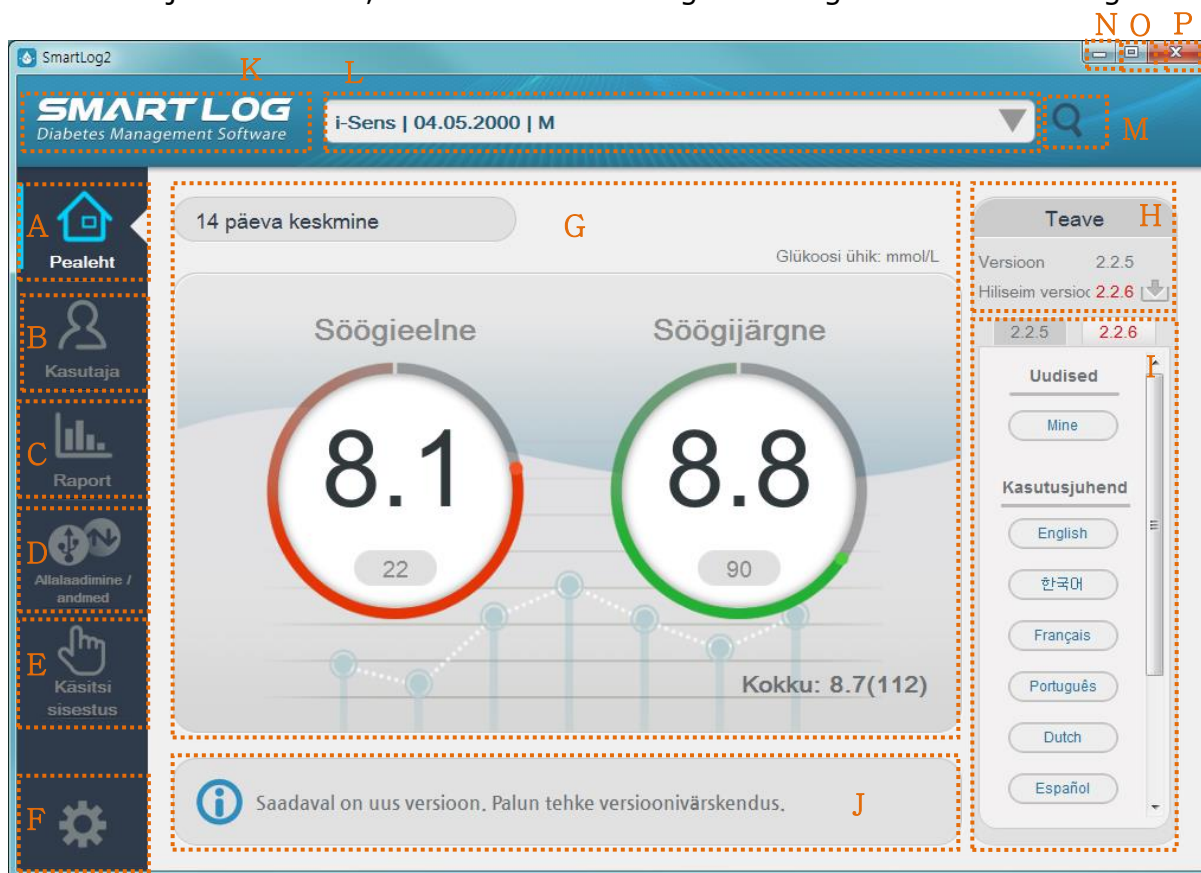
N O P

SmartLog2

K L

SMART LOG
Diabetes Management Software

i-Sens | 04.05.2000 | M

M

A
Pealeht

B
Kasutaja

C
Raport

D
Allalaadimine / andmed

E
Käsitsi sisestus

F

14 päeva keskmine

G

Glükoosi ühik: mmol/L

Söögieelne

8.1

22

Söögijärgne

8.8

90

Kokku: 8.7(112)

Teave

H

Versioon 2.2.5

Hiliseim versioo 2.2.6

2.2.5 2.2.6

I

Uudised

Mine

Kasutusjuhend

English

한국어

Français

Português

Dutch

Español

Saadaval on uus versioon. Palun tehke versioonivärskendus.

J